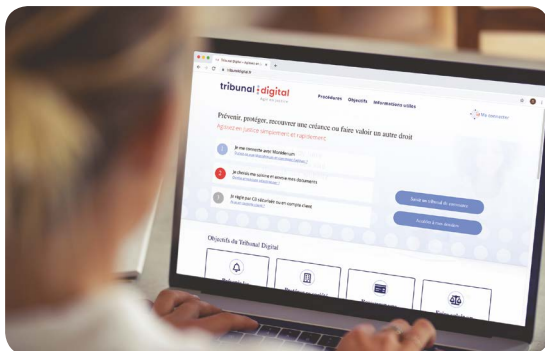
tribunal digital

Procédures Objectifs Informations utiles

Me connecter

Prévenir, protéger, recouvrer une créance ou faire valoir un autre droit

Agissez en justice simplement et rapidement

1 Je me connecte avec Mobilic

2 Je choisis ma saisine et envoie mes documents

3 Je règle par CB sécurisée ou en compte client

Suivi en officiel de commissaire

Accéder à mon dossier

Objectifs du Tribunal Digital